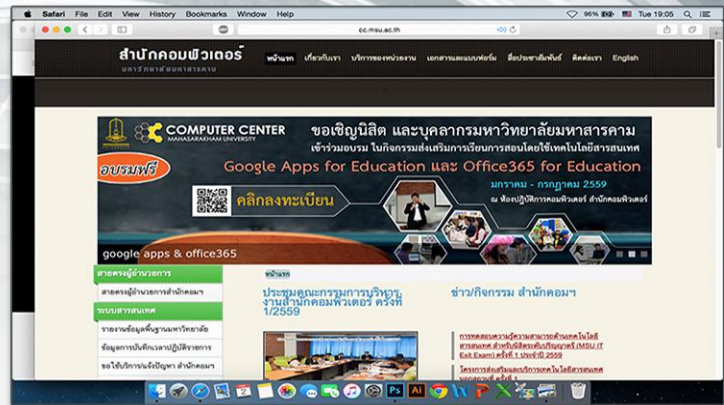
Safari File Edit View History Bookmarks Window Help

96% Tue 19:05

cc.msu.ac.th

สำนักคอมพิวเตอร์
มหาวิทยาลัยมหาสารคาม

หน้าแรก เกี่ยวกับเรา บริการของหน่วยงาน เอกสารและแบบฟอร์ม สื่อประชาสัมพันธ์ ติดต่อเรา English

COMPUTER CENTER
MAHASARAKHAM UNIVERSITY

ขอเชิญนิสิต และบุคลากรมหาวิทยาลัยมหาสารคาม
เข้าร่วมอบรม ในกิจกรรมส่งเสริมการเรียนการสอนโดยใช้เทคโนโลยีสารสนเทศ

อบรมฟรี

Google Apps for Education และ Office365 for Education

มกราคม - กรกฎาคม 2559
ณ ห้องปฏิบัติการคอมพิวเตอร์ สำนักคอมพิวเตอร์

คลิกลงทะเบียน

google apps & office365

สายตรงผู้อำนวยการ
สายตรงผู้อำนวยการสำนักคอมฯ

ระบบสารสนเทศ
รายงานข้อมูลพื้นฐานมหาวิทยาลัย
ข้อมูลการบันทึกเวลาปฏิบัติราชการ
ขอใช้บริการ/แจ้งปัญหา สำนักคอมฯ

หน้าแรก

ประชุมคณะกรรมการบริหาร งานสำนักคอมพิวเตอร์ ครั้งที่ 1/2559

ข่าว/กิจกรรม สำนักคอมฯ

การสอบความรู้ความสามารถด้านเทคโนโลยีสารสนเทศ สำหรับนิสิตระดับปริญญาตรี (MSU IT Exit Exam) ครั้งที่ 1 ประจำปี 2559

โครงการส่งเสริมและบริการเทคโนโลยีสารสนเทศ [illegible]